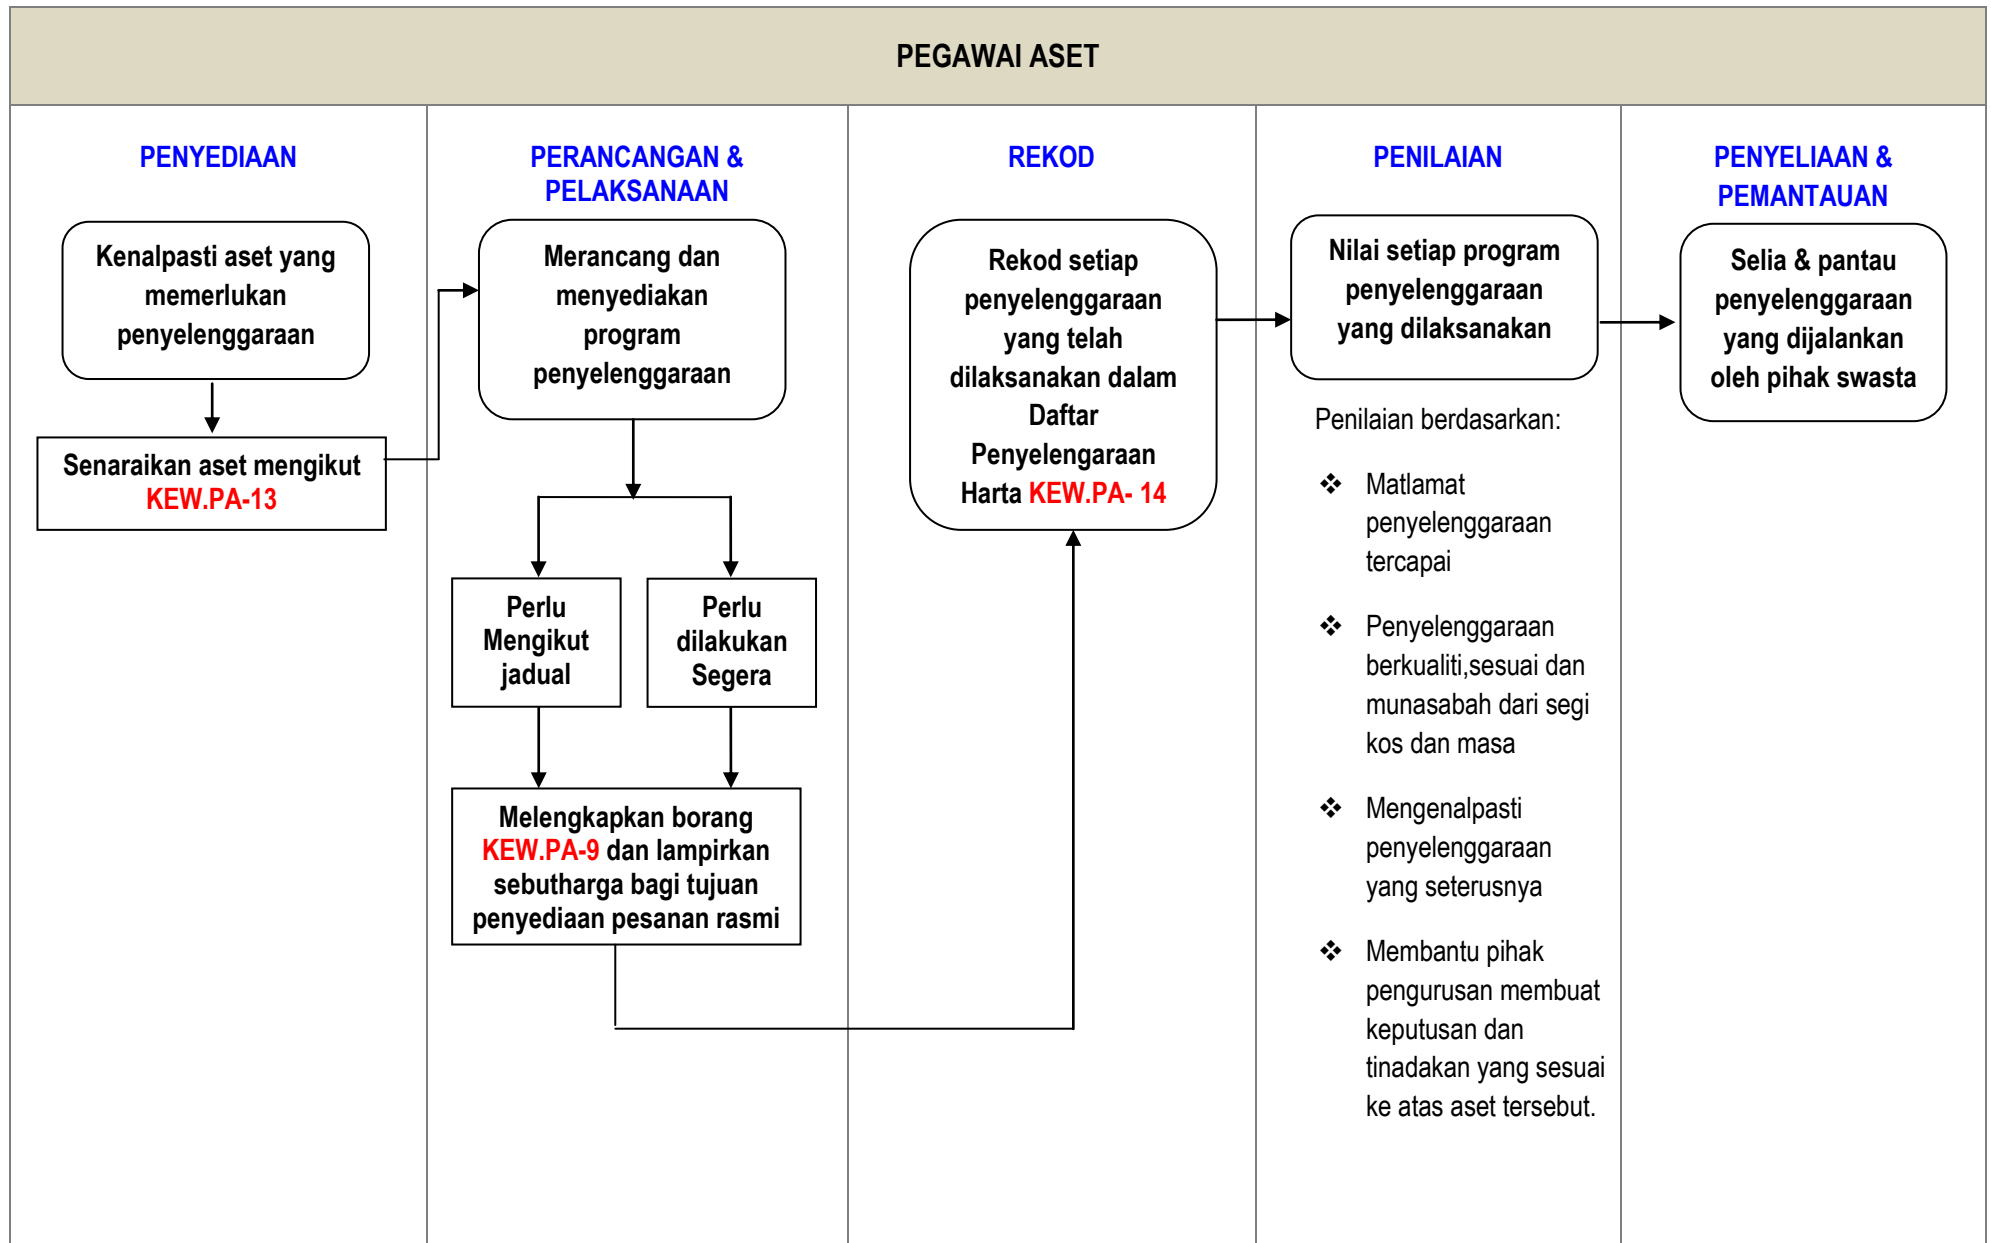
PEGAWAI ASET

PENYEDIAAN

Kenalpasti aset yang memerlukan penyelenggaraan

Senaraikan aset mengikut KEW.PA-13

PERANCANGAN & PELAKSANAAN

Merancang dan menyediakan program penyelenggaraan

Perlu Mengikut jadual

Perlu dilakukan Segera

Melengkapkan borang KEW.PA-9 dan lampirkan sebutharga bagi tujuan penyediaan pesanan rasmi

REKOD

Rekod setiap penyelenggaraan yang telah dilaksanakan dalam Daftar Penyelengaraan Harta KEW.PA- 14

PENILAIAN

Nilai setiap program penyelenggaraan yang dilaksanakan

Penilaian berdasarkan:

❖ Matlamat penyelenggaraan tercapai

❖ Penyelenggaraan berkualiti,sesuai dan munasabah dari segi kos dan masa

❖ Mengenalpasti penyelenggaraan yang seterusnya

❖ Membantu pihak pengurusan membuat keputusan dan tinadakan yang sesuai ke atas aset tersebut.

PENYELIAAN & PEMANTAUAN

Selia & pantau penyelenggaraan yang dijalankan oleh pihak swasta